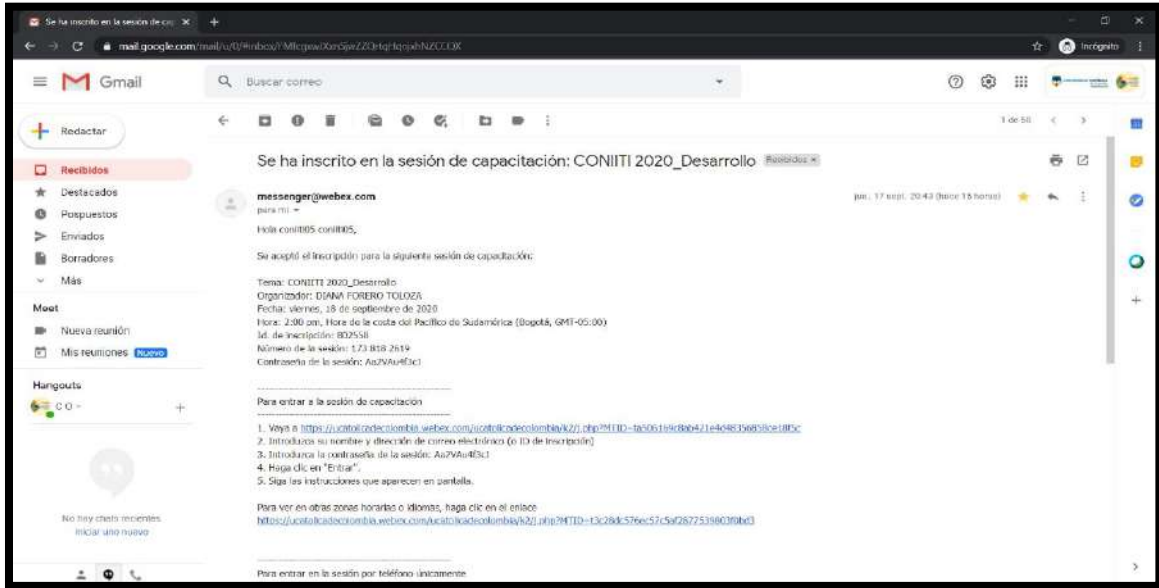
Se ha inscrito en la sesión de cap ×

mail.google.com/mail/u/0/#inbox/FMfcgxwJXznSjwZZQrtqHqnjxhNZCCDX

Incógnito

Gmail

Buscar correo

Redactar

Recibidos

Destacados

Pospuestos

Enviados

Borradores

Más

Meet

Nueva reunión

Mis reuniones Nuevo

Hangouts

CO

No hay chats recientes
Iniciar uno nuevo

1 de 50

Se ha inscrito en la sesión de capacitación: CONIITI 2020_Desarrollo Recibidos ×

messenger@webex.com
para mí

jue, 17 sept. 20:43 (hace 15 horas)

Hola coniiti05 coniiti05,

Se aceptó el inscripción para la siguiente sesión de capacitación:

Tema: CONIITI 2020_Desarrollo
Organizador: DIANA FORERO TOLOZA
Fecha: viernes, 18 de septiembre de 2020
Hora: 2:00 pm, Hora de la costa del Pacífico de Sudamérica (Bogotá, GMT-05:00)
Id. de inscripción: 802558
Número de la sesión: 173 818 2619
Contraseña de la sesión: Aa2VAu4f3c1

Para entrar a la sesión de capacitación

1. Vaya a https://ucatolicadecolombia.webex.com/ucatolicadecolombia/k2/j.php?MTID=ta506169d8ab421e4d4835b856ce18f5c
2. Introduzca su nombre y dirección de correo electrónico (o ID de inscripción)
3. Introduzca la contraseña de la sesión: Aa2VAu4f3c1
4. Haga clic en "Entrar".
5. Siga las instrucciones que aparecen en pantalla.

Para ver en otras zonas horarias o idiomas, haga clic en el enlace
https://ucatolicadecolombia.webex.com/ucatolicadecolombia/k2/j.php?MTID=t3c28dc576ec57c5af2677539803f0bd3

Para entrar en la sesión por teléfono únicamente